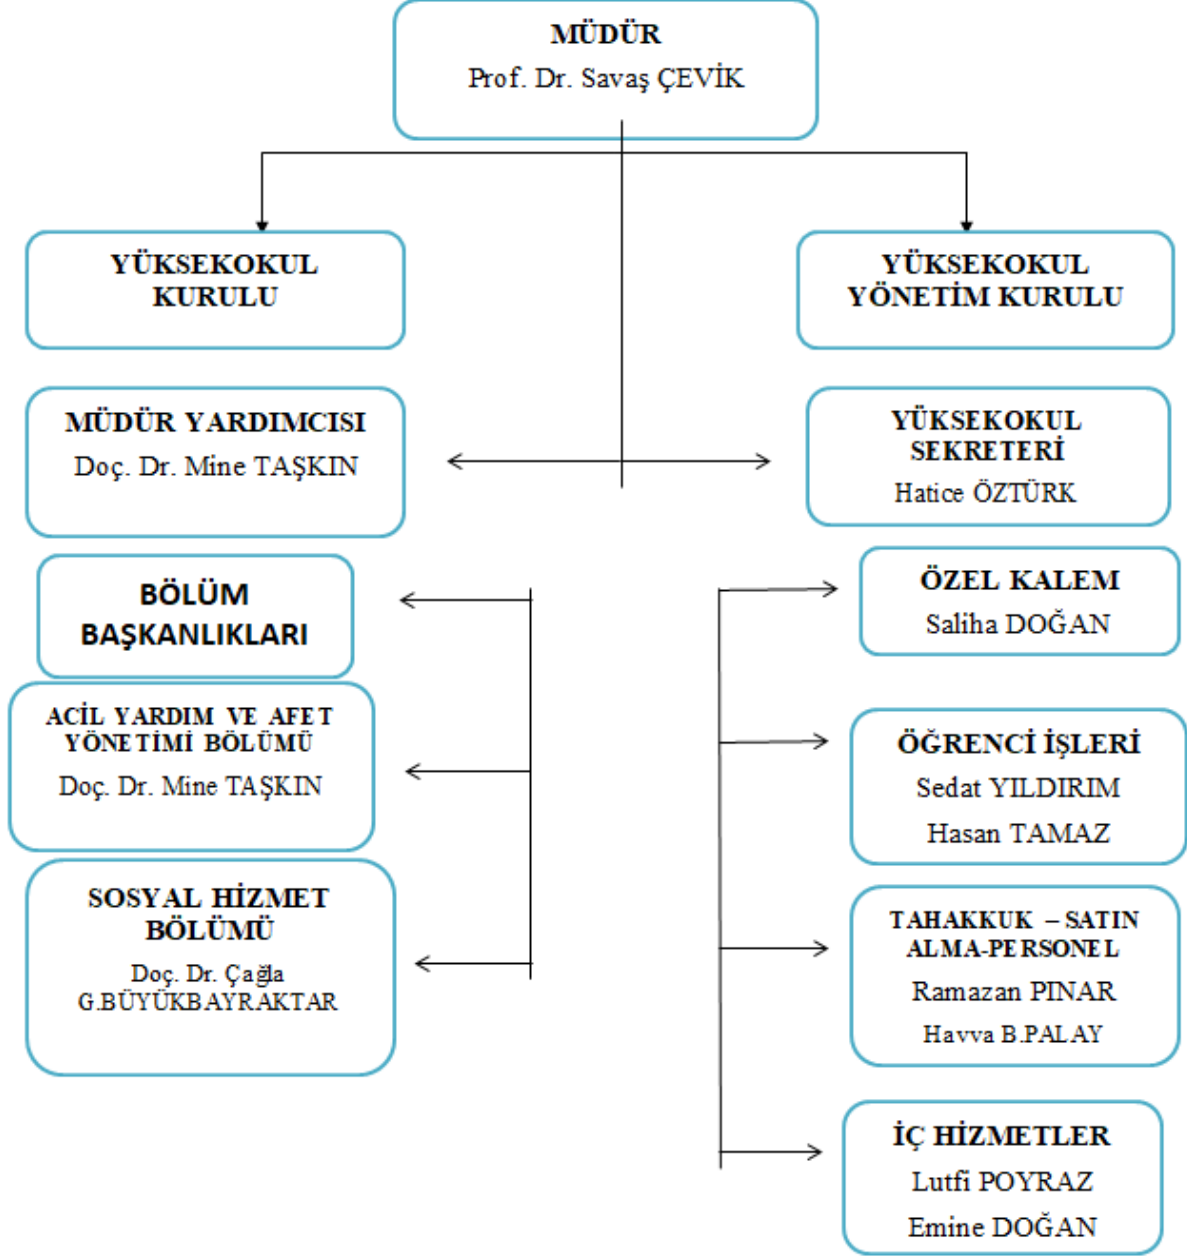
MÜDÜR
Prof. Dr. Savaş ÇEVİK

YÜKSEKOKUL KURULU

YÜKSEKOKUL YÖNETİM KURULU

MÜDÜR YARDIMCISI
Doç. Dr. Mine TAŞKIN

YÜKSEKOKUL SEKRETERİ
Hatice ÖZTÜRK

BÖLÜM BAŞKANLIKLARI

ACİL YARDIM VE AFET YÖNETİMİ BÖLÜMÜ
Doç. Dr. Mine TAŞKIN

SOSYAL HİZMET BÖLÜMÜ
Doç. Dr. Çağla G.BÜYÜKBAYRAKTAR

ÖZEL KALEM
Saliha DOĞAN

ÖĞRENCİ İŞLERİ
Sedat YILDIRIM
Hasan TAMAZ

TAHAKKUK – SATIN ALMA-PERSONEL
Ramazan PINAR
Havva B.PALAY

İÇ HİZMETLER
Lutfi POYRAZ
Emine DOĞAN